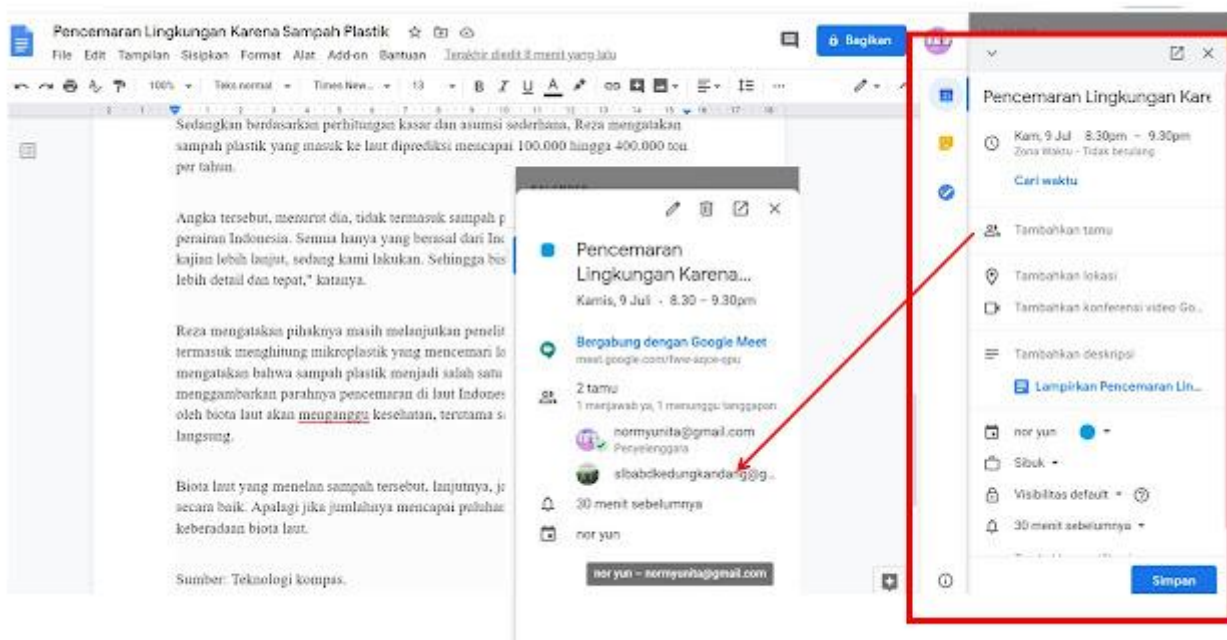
Pencemaran Lingkungan Karena Sampah Plastik
File Edit Tampilan Sisipkan Format Alat Add-on Bantuan Terakhir diedit 8 menit yang lalu

Bagikan

100% Teks normal Times New... 13 B I U A

Sedangkan berdasarkan perhitungan kasar dan asumsi sederhana, Reza mengatakan sampah plastik yang masuk ke laut diprediksi mencapai 100.000 hingga 400.000 ton per tahun.

Angka tersebut, menurut dia, tidak termasuk sampah p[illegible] perairan Indonesia. Semua hanya yang berasal dari Ind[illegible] kajian lebih lanjut, sedang kami lakukan. Sehingga bis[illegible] lebih detail dan tepat," katanya.

Reza mengatakan pihaknya masih melanjutkan penelit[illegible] termasuk menghitung mikroplastik yang mencemari la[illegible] mengatakan bahwa sampah plastik menjadi salah satu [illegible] menggambarkan parahnya pencemaran di laut Indones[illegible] oleh biota laut akan mengganggu kesehatan, terutama s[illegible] langsung.

Biota laut yang menelan sampah tersebut, lanjutnya, ja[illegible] secara baik. Apalagi jika jumlahnya mencapai puluhan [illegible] keberadaan biota laut.

Sumber: Teknologi kompas.

Pencemaran Lingkungan Karena...
Kamis, 9 Juli · 8.30 – 9.30pm
Bergabung dengan Google Meet
meet.google.com/fwe-azyoe-opu
2 tamu
1 menjawab ya, 1 menunggu tanggapan
normyunita@gmail.com
Penyelenggara
slbabdkedungkandang@g...
30 menit sebelumnya
nor yun
nor yun – normyunita@gmail.com

Pencemaran Lingkungan Kare
Kam, 9 Jul 8.30pm – 9.30pm
Zona Waktu - Tidak berulang
Cari waktu
Tambahkan tamu
Tambahkan lokasi
Tambahkan konferensi video Go...
Tambahkan deskripsi
Lampirkan Pencemaran Lin...
nor yun
Sibuk
Visibilitas default
30 menit sebelumnya
Simpan